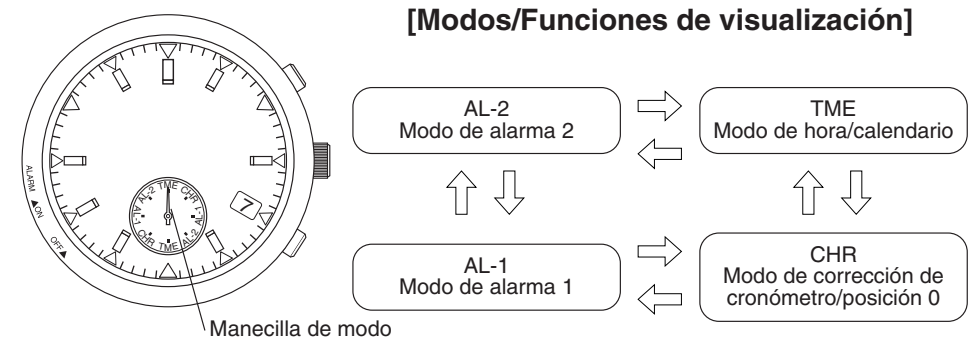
[Modos/Funciones de visualización]

ALARM ▲ON
OFF▲

AL-2 TME CHR AL-1 AL-1 CHR TME AL-2

7

Manecilla de modo

AL-2
Modo de alarma 2

TME
Modo de hora/calendario

AL-1
Modo de alarma 1

CHR
Modo de corrección de cronómetro/posición 0